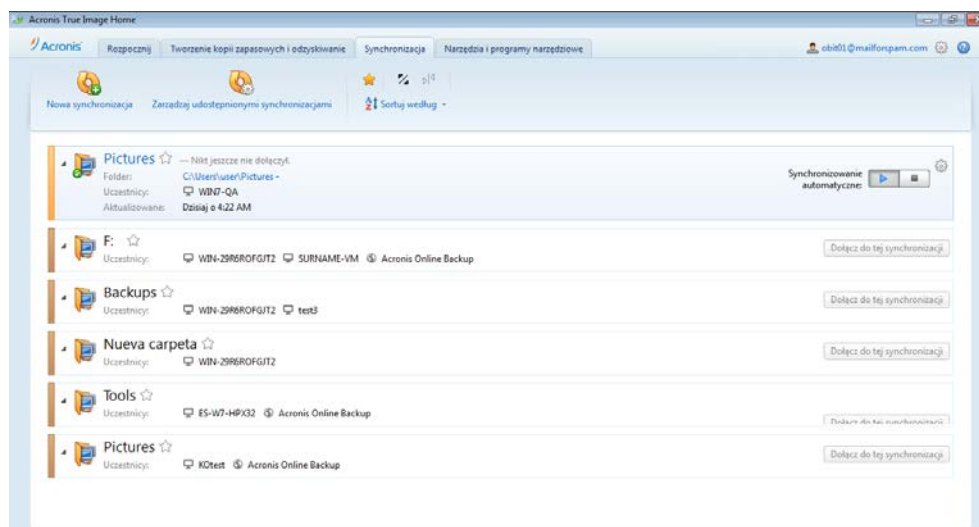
Acronis True Image Home

Acronis

Rozpocznij | Tworzenie kopii zapasowych i odzyskiwanie | Synchronizacja | Narzędzia i programy narzędziowe

obit01@mailforspam.com

Nowa synchronizacja

Zarządzaj udostępnionymi synchronizacjami

Sortuj według

Pictures — Nikt jeszcze nie dołączył.
Folder: C:\Users\user\Pictures
Uczestnicy: WIN7-QA
Aktualizowane: Dzisiaj o 4:22 AM

Synchronizowanie automatyczne:

F:
Uczestnicy: WIN-29R6ROFGJT2 SURNAME-VM Acronis Online Backup
Dołącz do tej synchronizacji

Backups
Uczestnicy: WIN-29R6ROFGJT2 test3
Dołącz do tej synchronizacji

Nueva carpeta
Uczestnicy: WIN-29R6ROFGJT2
Dołącz do tej synchronizacji

Tools
Uczestnicy: ES-W7-HPX32 Acronis Online Backup
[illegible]

Pictures
Uczestnicy: KOtest Acronis Online Backup
Dołącz do tej synchronizacji